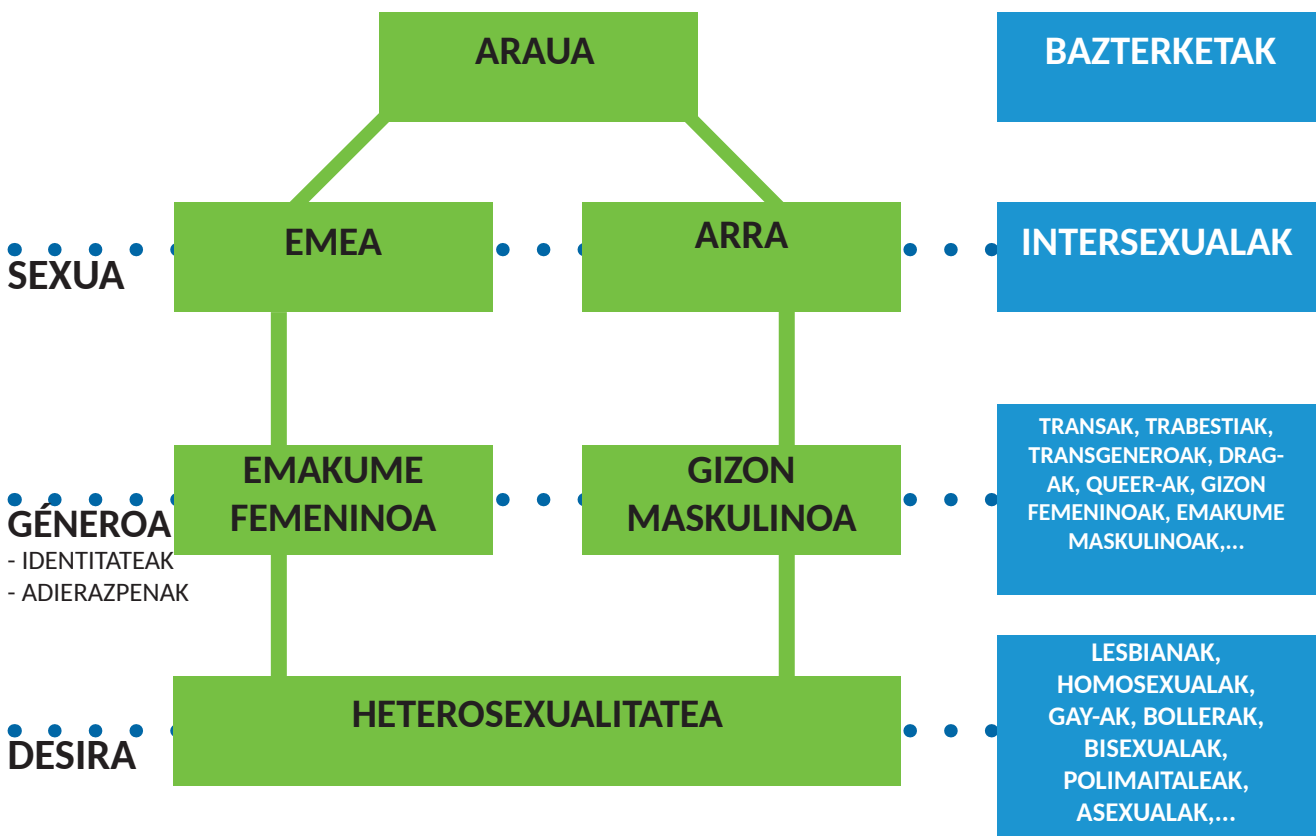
ARAUA

BAZTERKETAK

SEXUA

EMEA

ARRA

INTERSEXUALAK

GÉNEROA
- IDENTITATEAK
- ADIERAZPENAK

EMAKUME FEMENINOA

GIZON MASKULINOA

TRANSAK, TRABESTIAK, TRANSGENEROAK, DRAG-AK, QUEER-AK, GIZON FEMENINOAK, EMAKUME MASKULINOAK,...

DESIRA

HETEROSEXUALITATEA

LESBIANAK, HOMOSEXUALAK, GAY-AK, BOLLERAK, BISEXUALAK, POLIMAITALEAK, ASEXUALAK,...